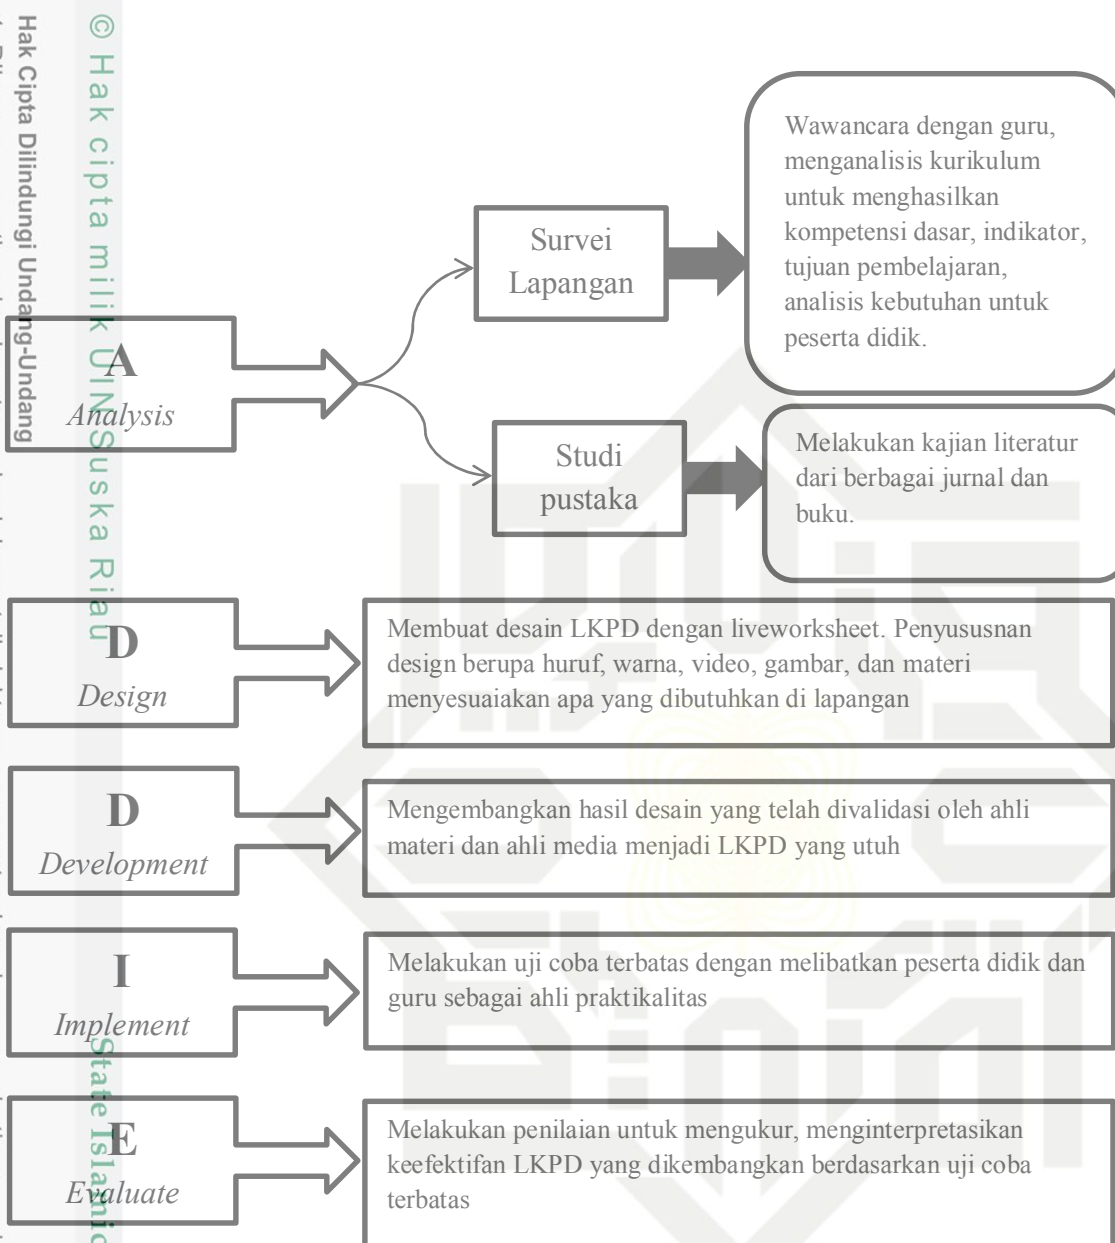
© Hak cipta milik UIN Suska Riau

Hak Cipta Dilindungi Undang-Undang

State Islamic

A
Analysis

Survei Lapangan

Wawancara dengan guru, menganalisis kurikulum untuk menghasilkan kompetensi dasar, indikator, tujuan pembelajaran, analisis kebutuhan untuk peserta didik.

Studi pustaka

Melakukan kajian literatur dari berbagai jurnal dan buku.

D
Design

Membuat desain LKPD dengan liveworksheet. Penyusunan design berupa huruf, warna, video, gambar, dan materi menyesuaiakan apa yang dibutuhkan di lapangan

D
Development

Mengembangkan hasil desain yang telah divalidasi oleh ahli materi dan ahli media menjadi LKPD yang utuh

I
Implement

Melakukan uji coba terbatas dengan melibatkan peserta didik dan guru sebagai ahli praktikalitas

E
Evaluate

Melakukan penilaian untuk mengukur, menginterpretasikan keefektifan LKPD yang dikembangkan berdasarkan uji coba terbatas